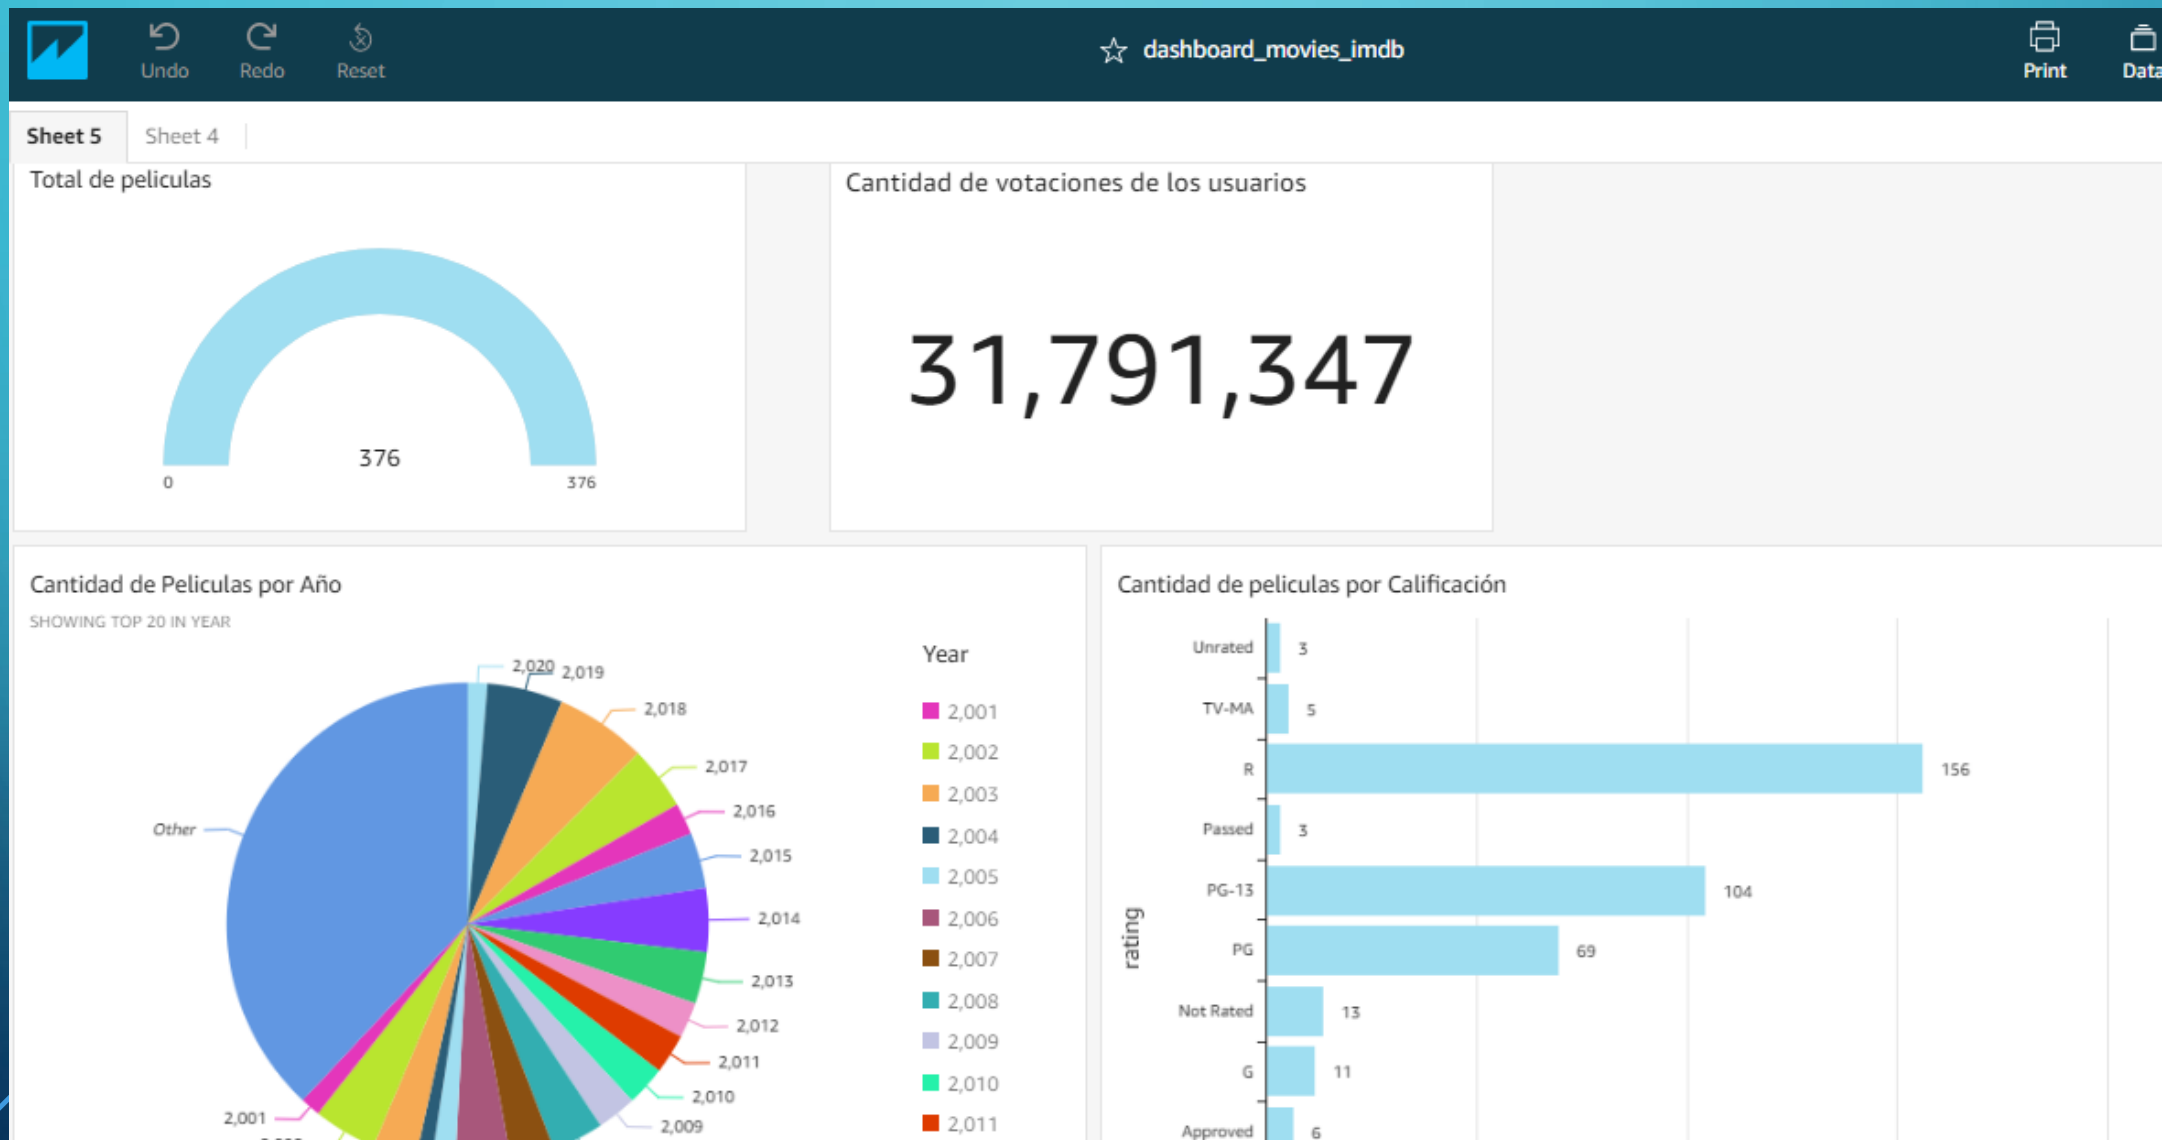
Undo Redo Reset

dashboard_movies_imdb

Print Data

Sheet 5 Sheet 4

Total de peliculas

376

0 376

Cantidad de votaciones de los usuarios

31,791,347

Cantidad de Peliculas por Año

SHOWING TOP 20 IN YEAR

2,020 2,019 2,018 2,017 2,016 2,015 2,014 2,013 2,012 2,011 2,010 2,009 2,001 Other

Year

2,001
2,002
2,003
2,004
2,005
2,006
2,007
2,008
2,009
2,010
2,011

Cantidad de peliculas por Calificación

rating

| rating | count |
|---|---|
| Unrated | 3 |
| TV-MA | 5 |
| R | 156 |
| Passed | 3 |
| PG-13 | 104 |
| PG | 69 |
| Not Rated | 13 |
| G | 11 |
| Approved | 6 |